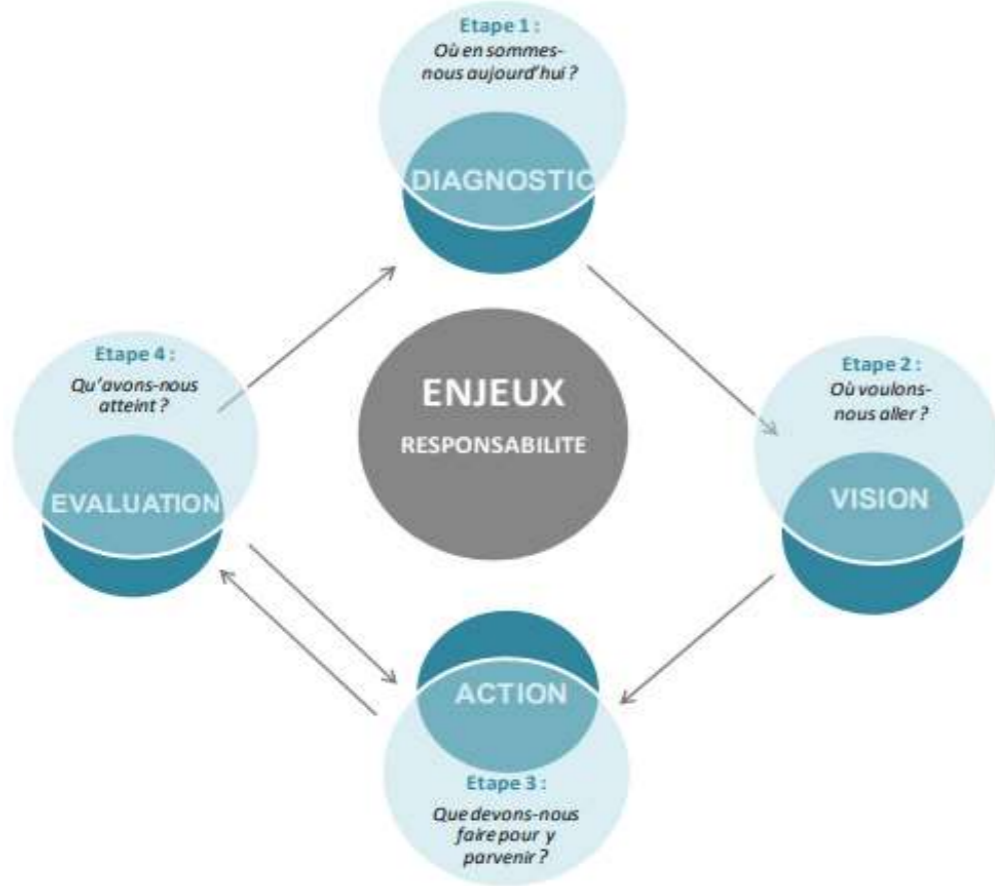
Etape 1 :
Où en sommes-nous aujourd'hui ?

DIAGNOSTIC

Etape 4 :
Qu'avons-nous atteint ?

EVALUATION

ENJEUX
RESPONSABILITE

Etape 2 :
Où voulons-nous aller ?

VISION

ACTION

Etape 3 :
Que devons-nous faire pour y parvenir ?